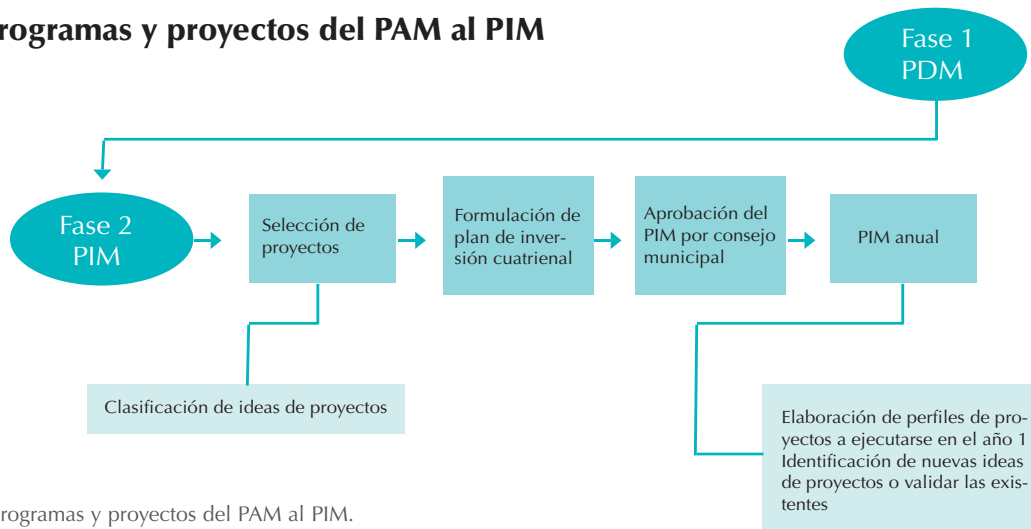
rogramas y proyectos del PAM al PIM

Fase 1
PDM

Fase 2
PIM

Selección de proyectos

Formulación de plan de inversión cuatrienal

Aprobación del PIM por consejo municipal

PIM anual

Clasificación de ideas de proyectos

Elaboración de perfiles de proyectos a ejecutarse en el año 1
Identificación de nuevas ideas de proyectos o validar las existentes

rogramas y proyectos del PAM al PIM.